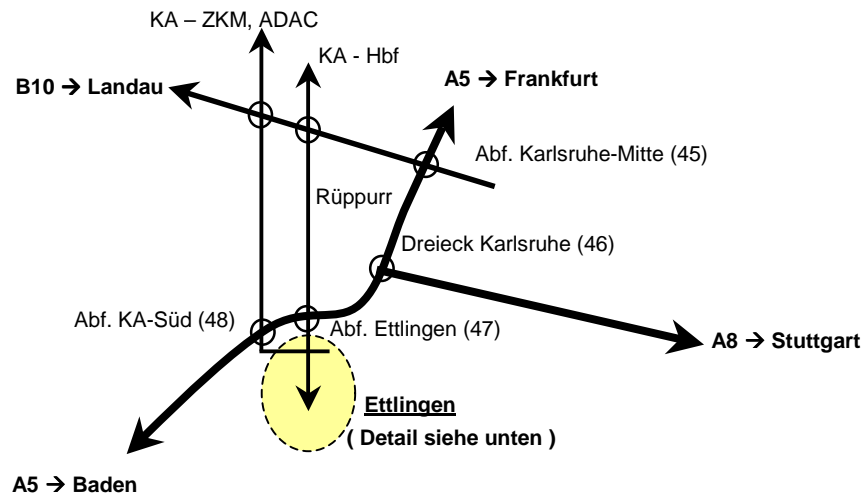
KA – ZKM, ADAC

KA - Hbf

B10 → Landau

A5 → Frankfurt

Abf. Karlsruhe-Mitte (45)

Rüppurr

Dreieck Karlsruhe (46)

Abf. KA-Süd (48)

Abf. Ettlingen (47)

A8 → Stuttgart

Ettlingen

( Detail siehe unten )

A5 → Baden